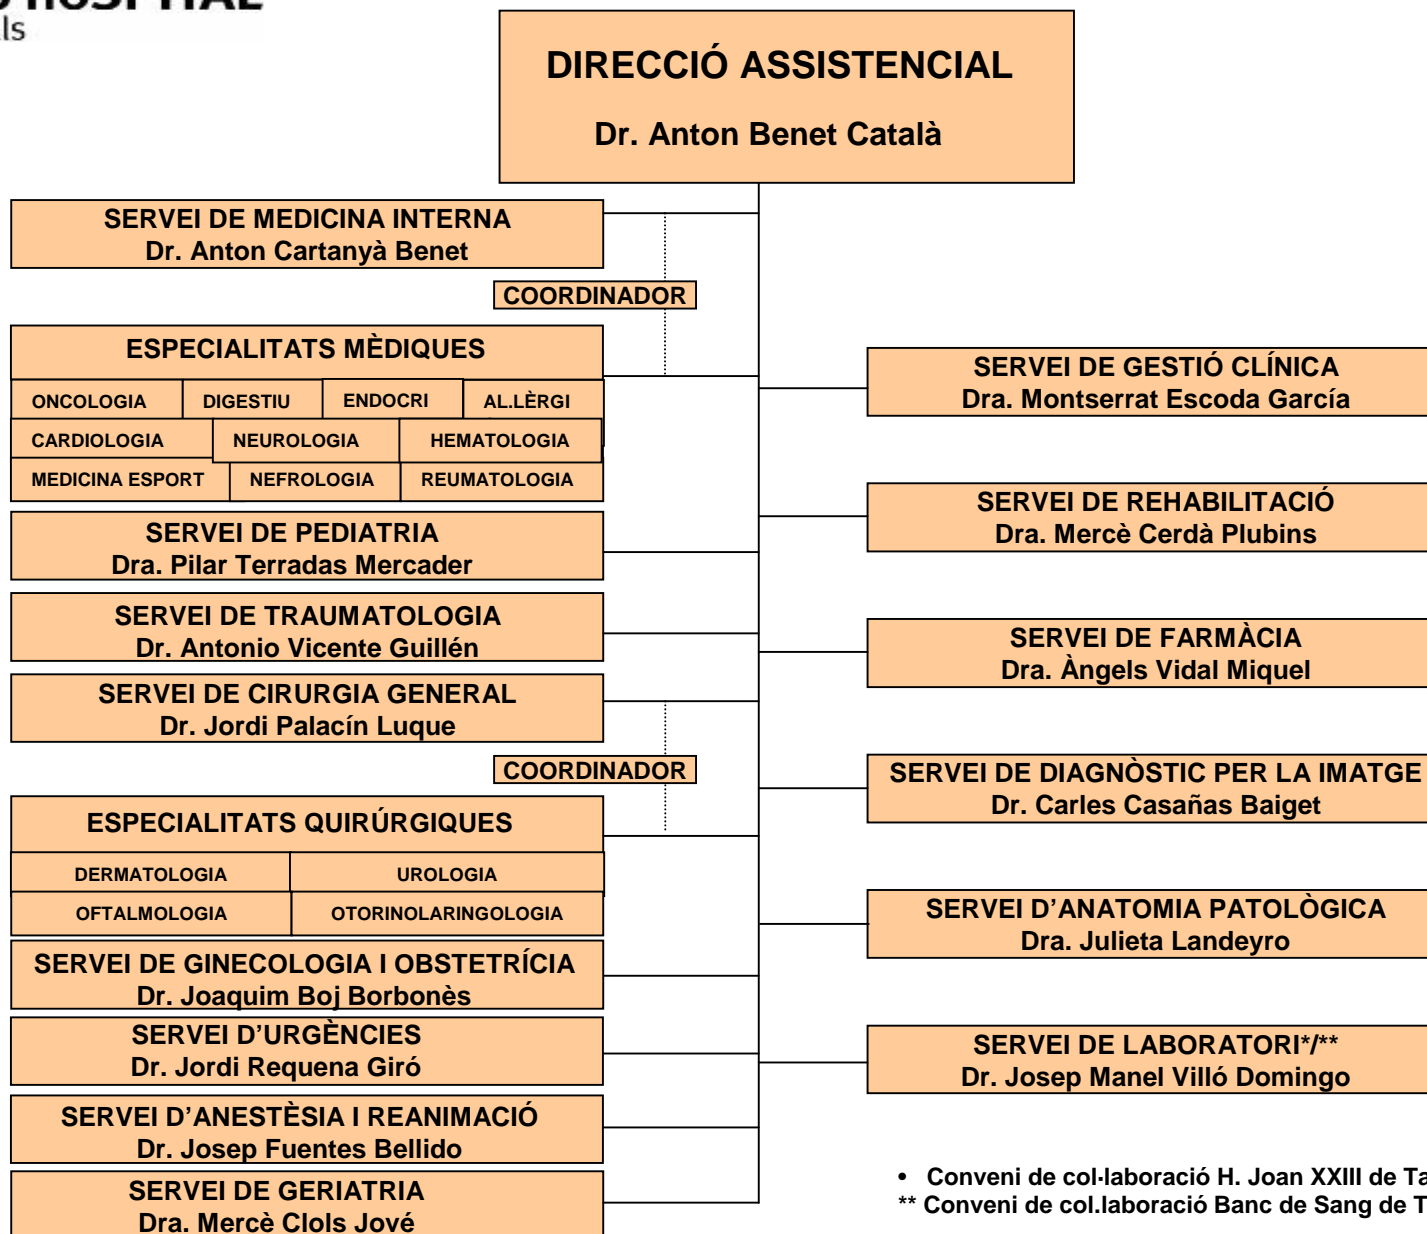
ls

DIRECCIÓ ASSISTENCIAL

Dr. Anton Benet Català

SERVEI DE MEDICINA INTERNA
Dr. Anton Cartanyà Benet

COORDINADOR

ESPECIALITATS MÈDIQUES

| ONCOLOGIA | DIGESTIU | ENDOCRI | AL.LÈRGI |
|---|---|---|---|
| CARDIOLOGIA | NEUROLOGIA | HEMATOLOGIA | |
| MEDICINA ESPORT | NEFROLOGIA | REUMATOLOGIA | |

SERVEI DE PEDIATRIA
Dra. Pilar Terradas Mercader

SERVEI DE TRAUMATOLOGIA
Dr. Antonio Vicente Guillén

SERVEI DE CIRURGIA GENERAL
Dr. Jordi Palacín Luque

COORDINADOR

ESPECIALITATS QUIRÚRGIQUES

| DERMATOLOGIA | UROLOGIA |
|---|---|
| OFTALMOLOGIA | OTORINOLARINGOLOGIA |

SERVEI DE GINECOLOGIA I OBSTETRÍCIA
Dr. Joaquim Boj Borbonès

SERVEI D'URGÈNCIES
Dr. Jordi Requena Giró

SERVEI D'ANESTÈSIA I REANIMACIÓ
Dr. Josep Fuentes Bellido

SERVEI DE GERIATRIA
Dra. Mercè Clols Jové

SERVEI DE GESTIÓ CLÍNICA
Dra. Montserrat Escoda García

SERVEI DE REHABILITACIÓ
Dra. Mercè Cerdà Plubins

SERVEI DE FARMÀCIA
Dra. Àngels Vidal Miquel

SERVEI DE DIAGNÒSTIC PER LA IMATGE
Dr. Carles Casañas Baiget

SERVEI D'ANATOMIA PATOLÒGICA
Dra. Julieta Landeyro

SERVEI DE LABORATORI*/**
Dr. Josep Manel Villó Domingo

• Conveni de col·laboració H. Joan XXIII de Ta
** Conveni de col.laboració Banc de Sang de T